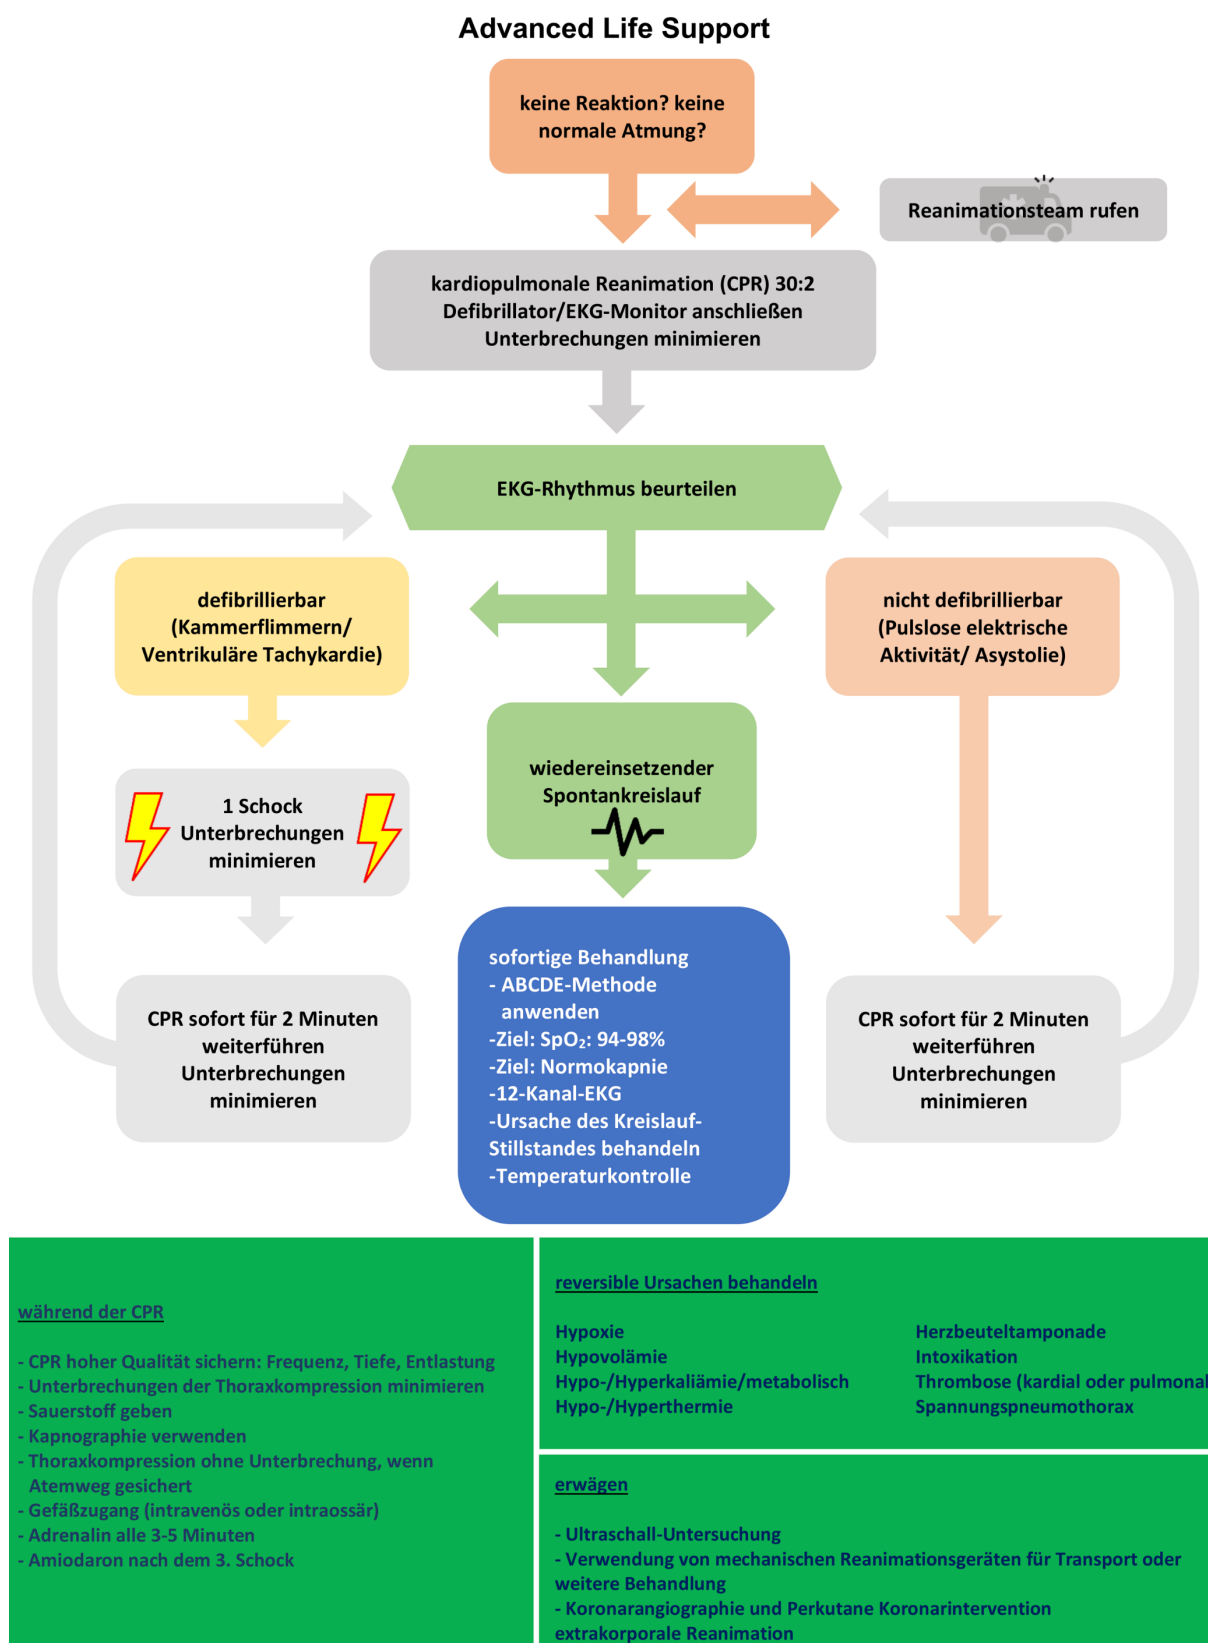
Advanced Life Support

keine Reaktion? keine normale Atmung?

Reanimationsteam rufen

kardiopulmonale Reanimation (CPR) 30:2
Defibrillator/EKG-Monitor anschließen
Unterbrechungen minimieren

EKG-Rhythmus beurteilen

defibrillierbar (Kammerflimmern/ Ventrikuläre Tachykardie)

1 Schock
Unterbrechungen minimieren

CPR sofort für 2 Minuten weiterführen
Unterbrechungen minimieren

wiedereinsetzender Spontankreislauf

sofortige Behandlung
- ABCDE-Methode anwenden
-Ziel: $SpO_2$: 94-98%
-Ziel: Normokapnie
-12-Kanal-EKG
-Ursache des Kreislauf-Stillstandes behandeln
-Temperaturkontrolle

nicht defibrillierbar (Pulslose elektrische Aktivität/ Asystolie)

CPR sofort für 2 Minuten weiterführen
Unterbrechungen minimieren

während der CPR

- CPR hoher Qualität sichern: Frequenz, Tiefe, Entlastung
- Unterbrechungen der Thoraxkompression minimieren
- Sauerstoff geben
- Kapnographie verwenden
- Thoraxkompression ohne Unterbrechung, wenn Atemweg gesichert
- Gefäßzugang (intravenös oder intraossär)
- Adrenalin alle 3-5 Minuten
- Amiodaron nach dem 3. Schock

reversible Ursachen behandeln

Hypoxie
Hypovolämie
Hypo-/Hyperkaliämie/metabolisch
Hypo-/Hyperthermie

Herzbeuteltamponade
Intoxikation
Thrombose (kardial oder pulmona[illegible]
Spannungspneumothorax

erwägen

- Ultraschall-Untersuchung
- Verwendung von mechanischen Reanimationsgeräten für Transport oder weitere Behandlung
- Koronarangiographie und Perkutane Koronarintervention
extrakorporale Reanimation